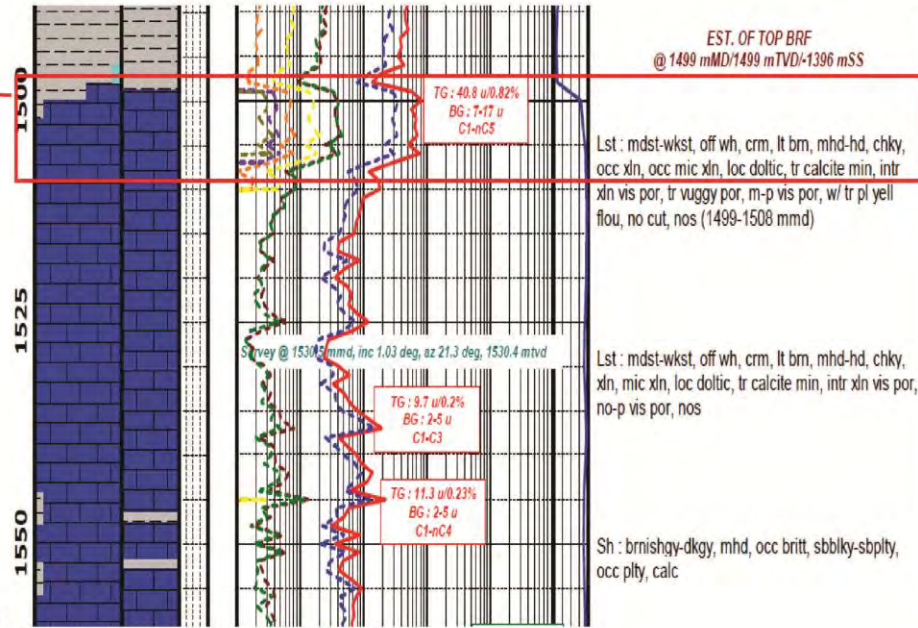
EST. OF TOP BRF
@ 1499 mMD/1499 mTVD/-1396 mSS

1500

TG : 40.8 u/0.82%
BG : 7-17 u
C1-nC5

Lst : mdst-wkst, off wh, crm, lt brn, mhd-hd, chky, occ xln, occ mic xln, loc doltic, tr calcite min, intr xln vis por, tr vuggy por, m-p vis por, w/ tr pl yell flou, no cut, nos (1499-1508 mmd)

1525

Survey @ 1530.5 mmd, inc 1.03 deg, az 21.3 deg, 1530.4 mtvd

Lst : mdst-wkst, off wh, crm, lt brn, mhd-hd, chky, xln, mic xln, loc doltic, tr calcite min, intr xln vis por, no-p vis por, nos

TG : 9.7 u/0.2%
BG : 2-5 u
C1-C3

TG : 11.3 u/0.23%
BG : 2-5 u
C1-nC4

1550

Sh : brnishgy-dkgy, mhd, occ britt, sbblky-sbplty, occ plty, calc